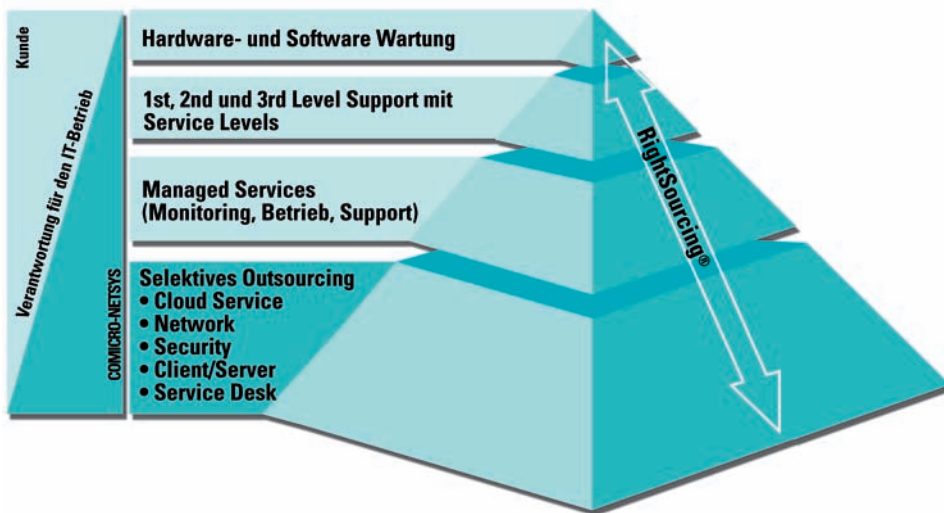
Kunde

Verantwortung für den IT-Betrieb

COMICRO-NETSYS

Hardware- und Software Wartung

1st, 2nd und 3rd Level Support mit Service Levels

Managed Services (Monitoring, Betrieb, Support)

Selektives Outsourcing
• Cloud Service
• Network
• Security
• Client/Server
• Service Desk

RightSourcing®